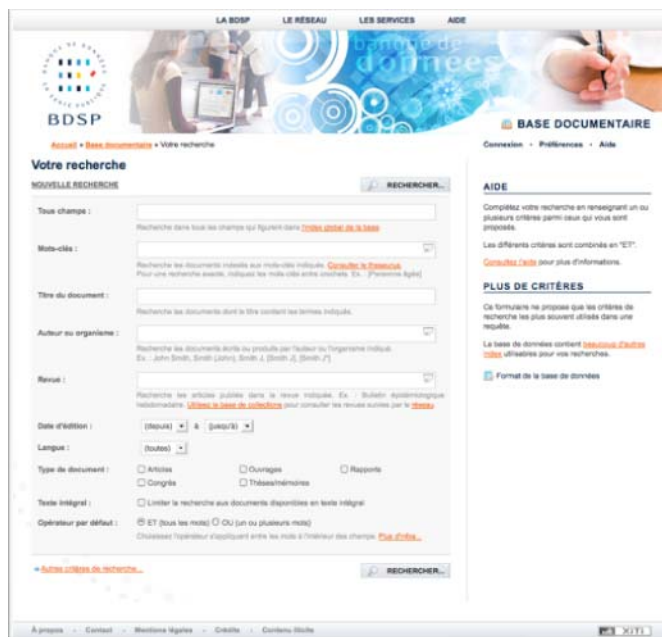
LA BDSP LE RÉSEAU LES SERVICES AIDE

BDSP

banque de données

BASE DOCUMENTAIRE

Accueil » Base documentaire » Votre recherche

Connexion · Préférences · Aide

Votre recherche

NOUVELLE RECHERCHE

RECHERCHER...

Tous champs :

Recherche dans tous les champs qui figurent dans l'index global de la base.

Mots-clés :

Recherche les documents indexés aux mots-clés indiqués. Consulter le thesaurus. Pour une recherche exacte, indiquez les mots-clés entre crochets. Ex. : [Personne âgée]

Titre du document :

Recherche les documents dont le titre contient les termes indiqués.

Auteur ou organisme :

Recherche les documents écrits ou produits par l'auteur ou l'organisme indiqué. Ex. : John Smith, Smith (John), Smith J, [Smith J], [Smith J*]

Revue :

Recherche les articles publiés dans la revue indiquée. Ex. : Bulletin épidémiologique hebdomadaire. Utilisez la base de collections pour consulter les revues suivies par le réseau.

Date d'édition : (depuis) à (jusqu'à)

Langue : (toutes)

Type de document : Articles Ouvrages Rapports Congrès Thèses/mémoires

Texte intégral : Limiter la recherche aux documents disponibles en texte intégral

Opérateur par défaut : ET (tous les mots) OU (un ou plusieurs mots)

Choisissez l'opérateur s'appliquant entre les mots à l'intérieur des champs. Plus d'infos...

» Autres critères de recherche...

RECHERCHER...

AIDE

Complétez votre recherche en renseignant un ou plusieurs critères parmi ceux qui vous sont proposés.

Les différents critères sont combinés en "ET".

Consultez l'aide pour plus d'informations.

PLUS DE CRITÈRES

Ce formulaire ne propose que les critères de recherche les plus souvent utilisés dans une requête.

La base de données contient beaucoup d'autres index utilisables pour vos recherches.

Format de la base de données

À propos · Contact · Mentions légales · Crédits · Contenu illicite

XITI